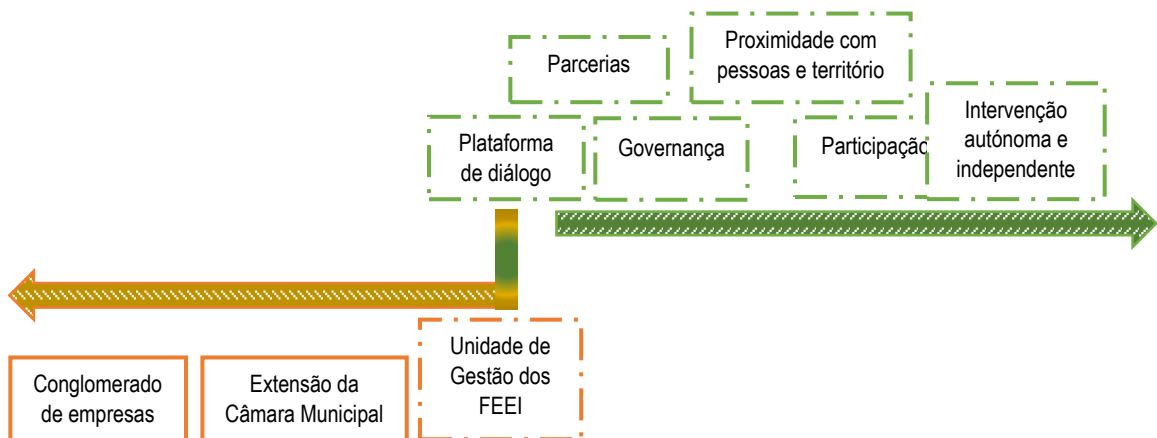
Parcerias

Proximidade com pessoas e território

Plataforma de diálogo

Governança

Participação

Intervenção autónoma e independente

Unidade de Gestão dos FEEI

Conglomerado de empresas

Extensão da Câmara Municipal